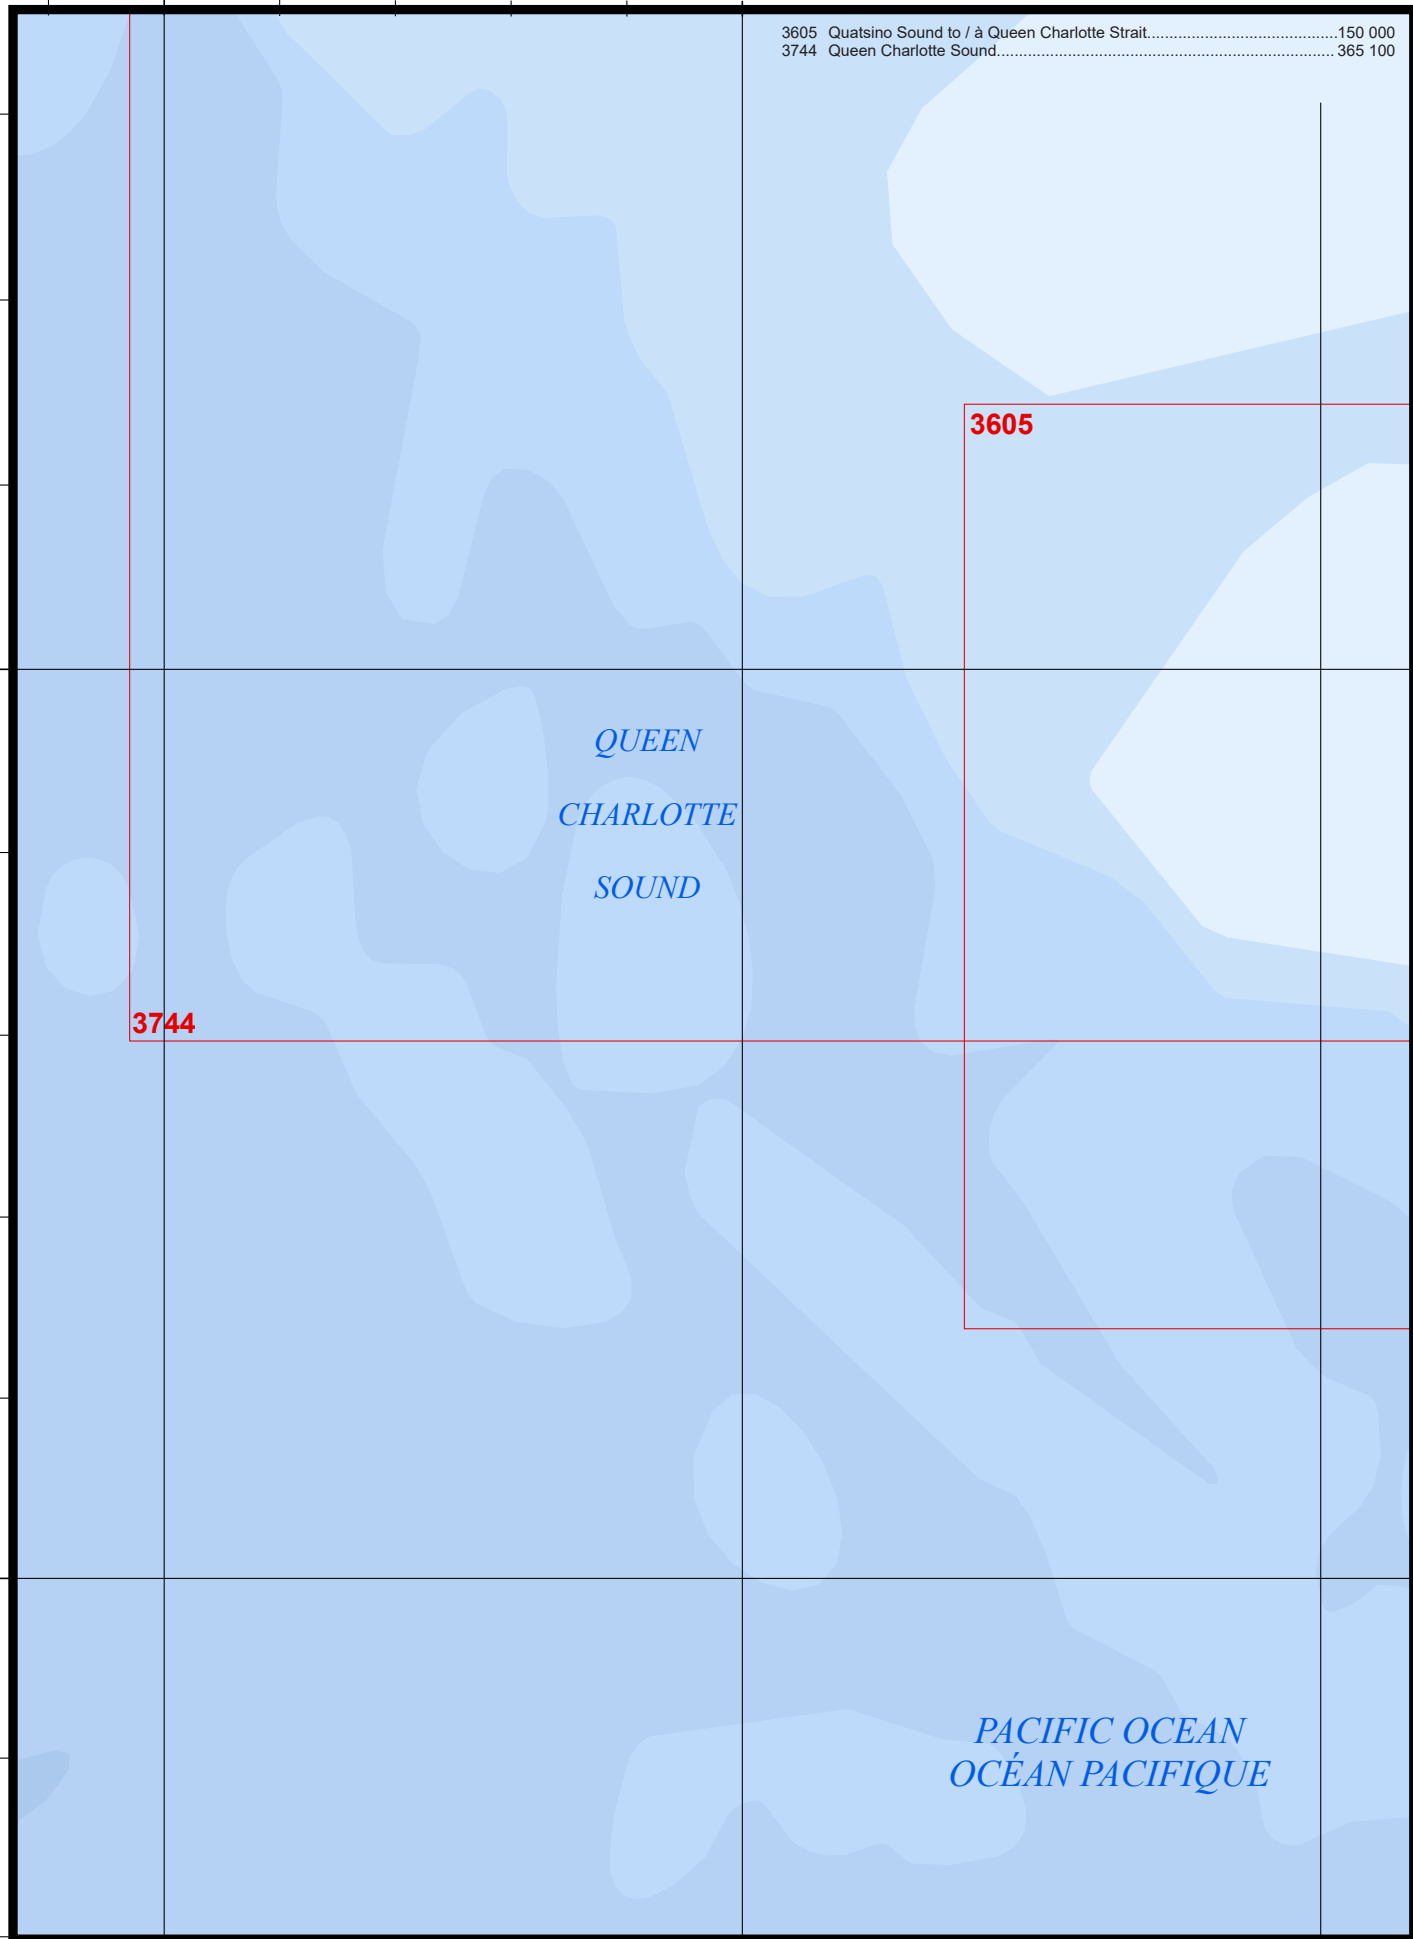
3605 Quatsino Sound to / à Queen Charlotte Strait..........................................150 000
3744 Queen Charlotte Sound.......................................................................... 365 100

3605

QUEEN
CHARLOTTE
SOUND

3744

PACIFIC OCEAN
OCÉAN PACIFIQUE